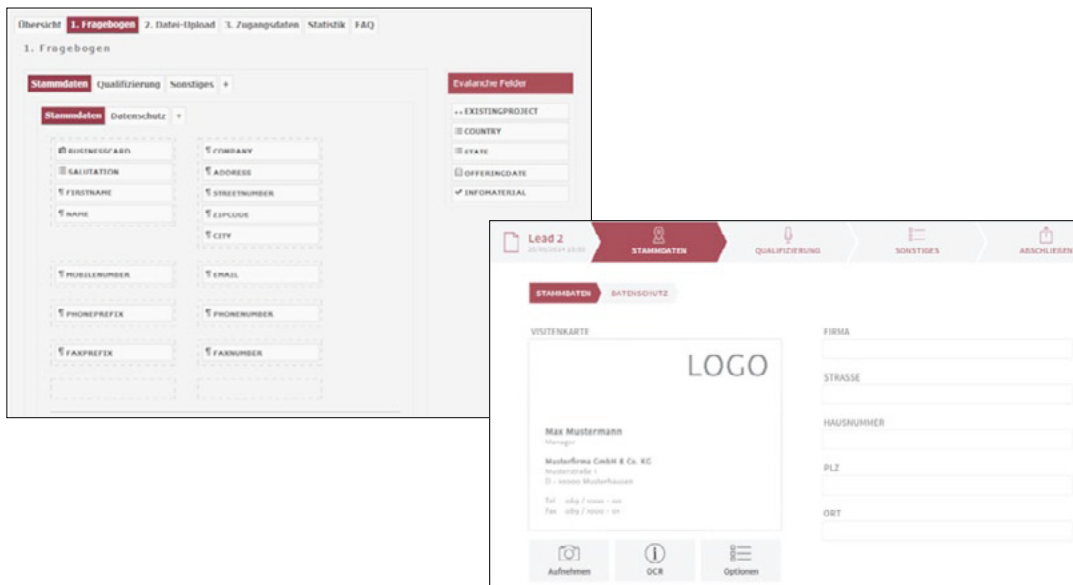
Übersicht 1. Fragebogen 2. Datei-Upload 3. Zugangsdaten Statistik FAQ

1. Fragebogen

Stammdaten Qualifizierung Sonstiges +

Stammdaten Datenschutz +

BUSINESSCARD
SALUTATION
FIRSTNAME
NAME

COMPANY
ADDRESS
STREETNUMBER
ZIPCODE
CITY

MOBILENUMBER
EMAIL
PHONEPREFIX
PHONENUMBER
FAXPREFIX
FAXNUMBER

Evalanche Felder

EXISTINGPROJECT
COUNTRY
STATE
OFFERINGDATE
INFOMATERIAL

Lead 2
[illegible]

STAMMDATEN QUALIFIZIERUNG SONSTIGES ABSCHLIESSEN

STAMMDATEN DATENSCHUTZ

VISITENKARTE

LOGO

Max Mustermann
Manager

Musterfirma GmbH & Co. KG
Musterstraße 1
D - 10000 Musterhausen

Tel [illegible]
Fax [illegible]

Aufnehmen OCR Optionen

FIRMA
STRASSE
HAUSNUMMER
PLZ
ORT